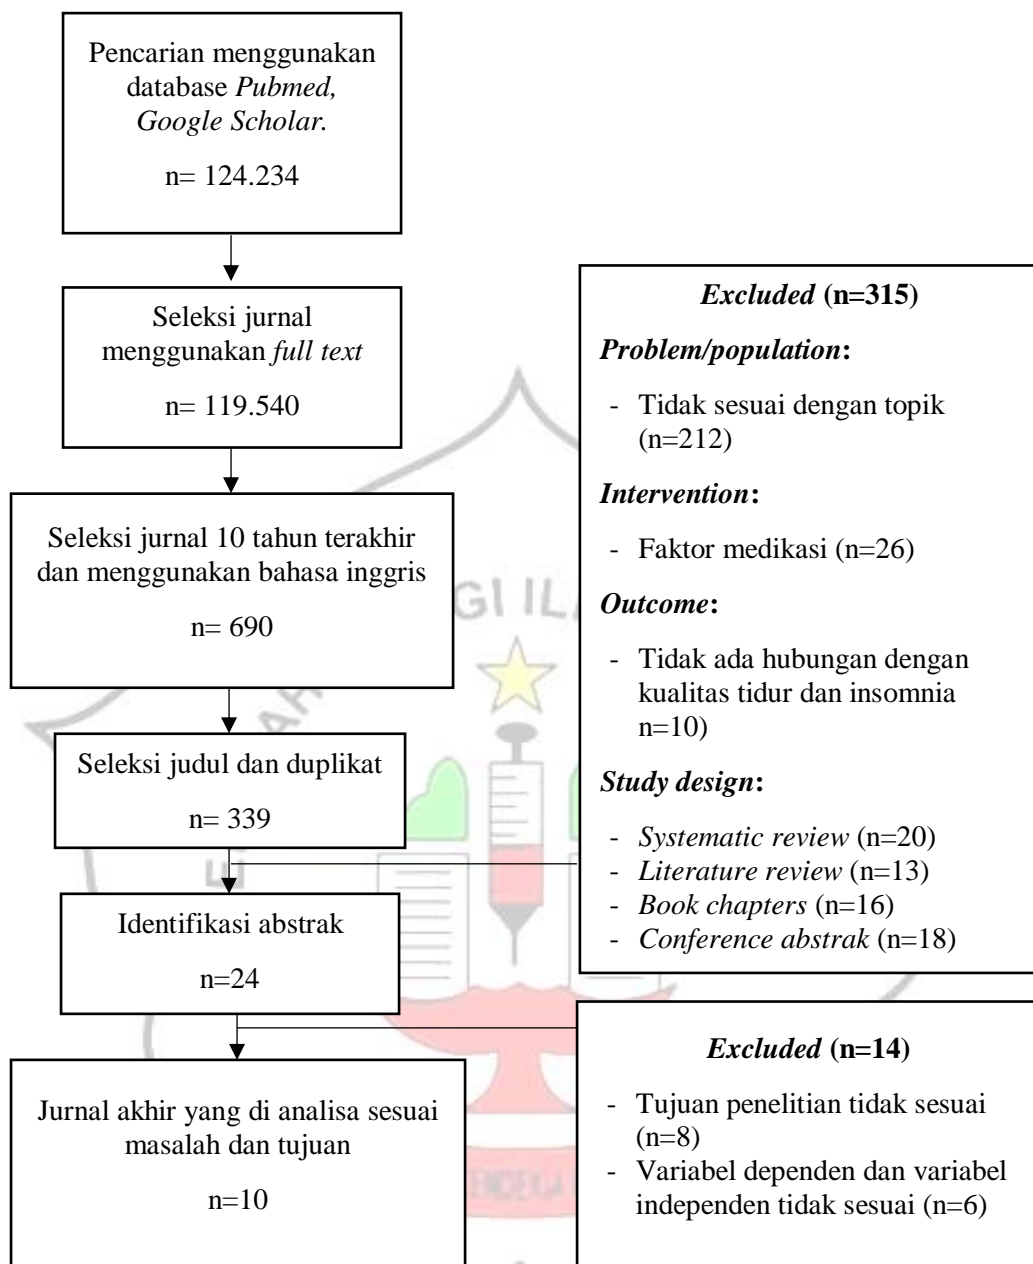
Pencarian menggunakan database *Pubmed, Google Scholar.*

n= 124.234

Seleksi jurnal menggunakan *full text*

n= 119.540

Seleksi jurnal 10 tahun terakhir dan menggunakan bahasa inggris

n= 690

Seleksi judul dan duplikat

n= 339

Identifikasi abstrak

n=24

Jurnal akhir yang di analisa sesuai masalah dan tujuan

n=10

*Excluded* **(n=315)**

***Problem/population*:**

- Tidak sesuai dengan topik (n=212)

***Intervention*:**

- Faktor medikasi (n=26)

***Outcome*:**

- Tidak ada hubungan dengan kualitas tidur dan insomnia n=10)

***Study design*:**

- *Systematic review* (n=20)
- *Literature review* (n=13)
- *Book chapters* (n=16)
- *Conference abstrak* (n=18)

*Excluded* **(n=14)**

- Tujuan penelitian tidak sesuai (n=8)
- Variabel dependen dan variabel independen tidak sesuai (n=6)